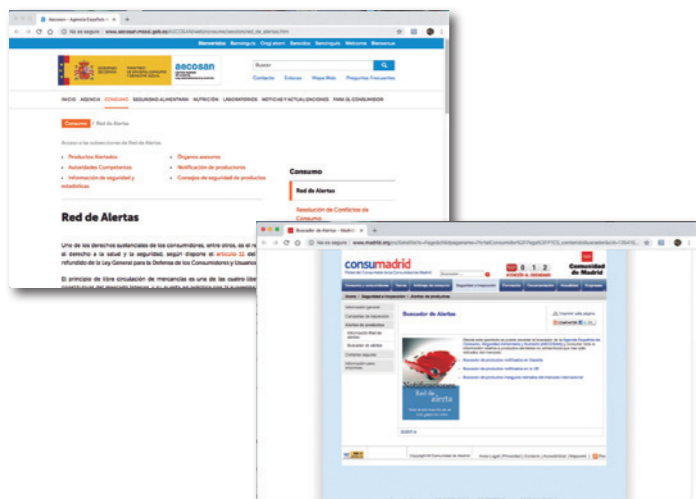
Aecosan – Agencia Española de ×
No es seguro | www.aecosan.msssi.gob.es/AECOSAN/web/consumo/seccion/red_de_alertas.htm
Bienvenidos Benvinguts Ongi etorri Benvidos Benvinguts Welcome Bienvenue
aecosan
Buscar
Contacto Enlaces Mapa Web Preguntas Frecuentes
INICIO AGENCIA CONSUMO SEGURIDAD ALIMENTARIA NUTRICIÓN LABORATORIOS NOTICIAS Y ACTUALIZACIONES PARA EL CONSUMIDOR
Consumo / Red de Alertas
Acceso a las subsecciones de Red de Alertas
• Productos Alertados
• Autoridades Competentes
• Información de seguridad y estadísticas
• Órganos asesores
• Notificación de productores
• Consejos de seguridad de productos
Consumo
Red de Alertas
Resolución de Conflictos de Consumo
Red de Alertas
Uno de los derechos sustanciales de los consumidores, entre otros, es el derecho a la salud y la seguridad, según dispone el artículo 51 del refundido de la Ley General para la Defensa de los Consumidores y Usuarios
El principio de libre circulación de mercancías es una de las cuatro liber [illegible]

Buscador de Alertas - Madrid ×
No es seguro | www.madrid.org/cs/Satellite?c=Pagina&language=es&pagename=PortalConsumidor%2FPagina%2FPTCS_contenidoBuscador&cid=1354...
consumadrid
Portal del Consumidor de la Comunidad de Madrid
Buscar
012
Comunidad de Madrid
Consumo y consumidores Temas Arbitraje de consumo Seguridad e inspección Formación Documentación Actualidad Empresas
Home Seguridad e inspección Alertas de productos
Información general
Campañas de inspección
Alertas de productos
Información Red de alertas
Buscador de alertas
Compras seguras
Información para empresas
Buscador de Alertas
Imprimir esta página
Compartir
Red de alertas
Buscador de productos notificados en España
Buscador de productos notificados en la UE
Buscador de productos inseguros retirados del mercado internacional
SUBIR
Copyright © Comunidad de Madrid Aviso Legal | Privacidad | Contacto | Accesibilidad | Mapaweb